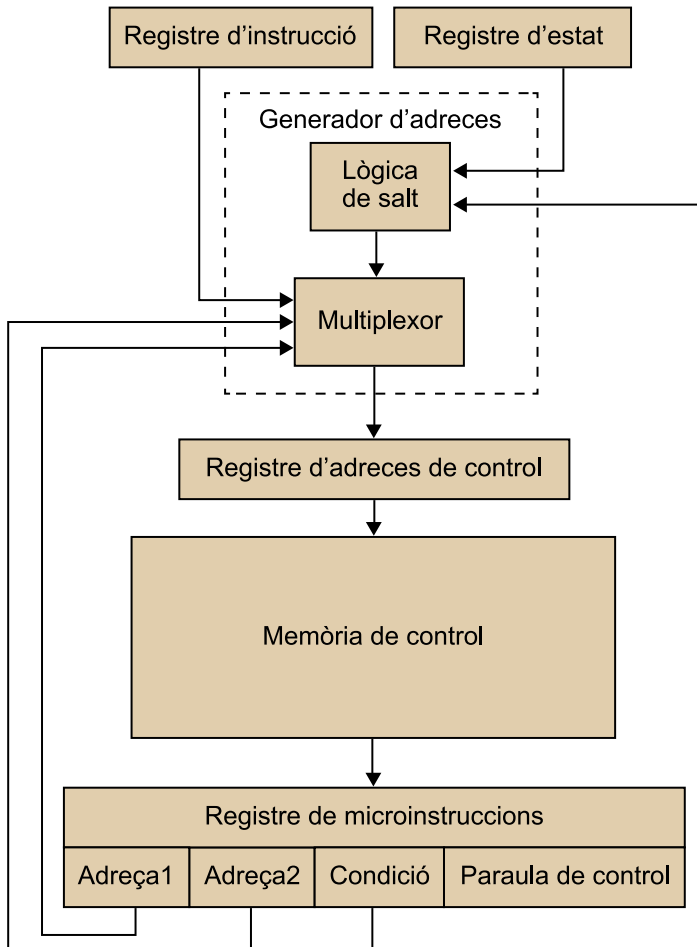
Registre d'instrucció

Registre d'estat

Generador d'adreces

Lògica de salt

Multiplexor

Registre d'adreces de control

Memòria de control

Registre de microinstruccions

| Adreça1 | Adreça2 | Condició | Paraula de control |
|---|---|---|---|